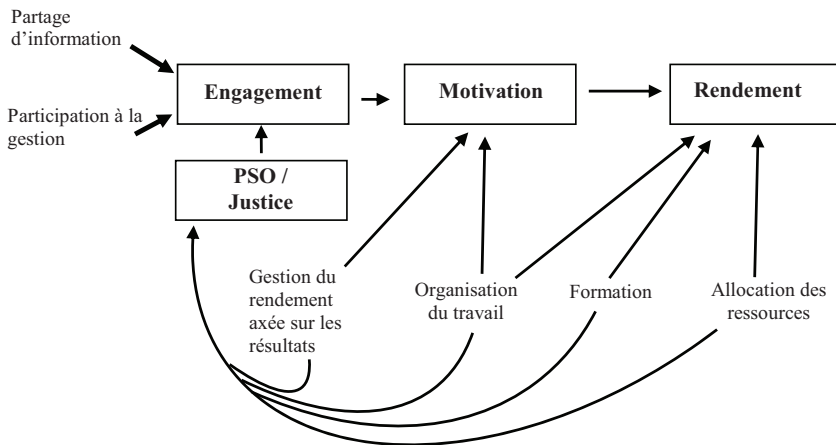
Partage d'information

Participation à la gestion

Engagement

Motivation

Rendement

PSO / Justice

Gestion du rendement axée sur les résultats

Organisation du travail

Formation

Allocation des ressources